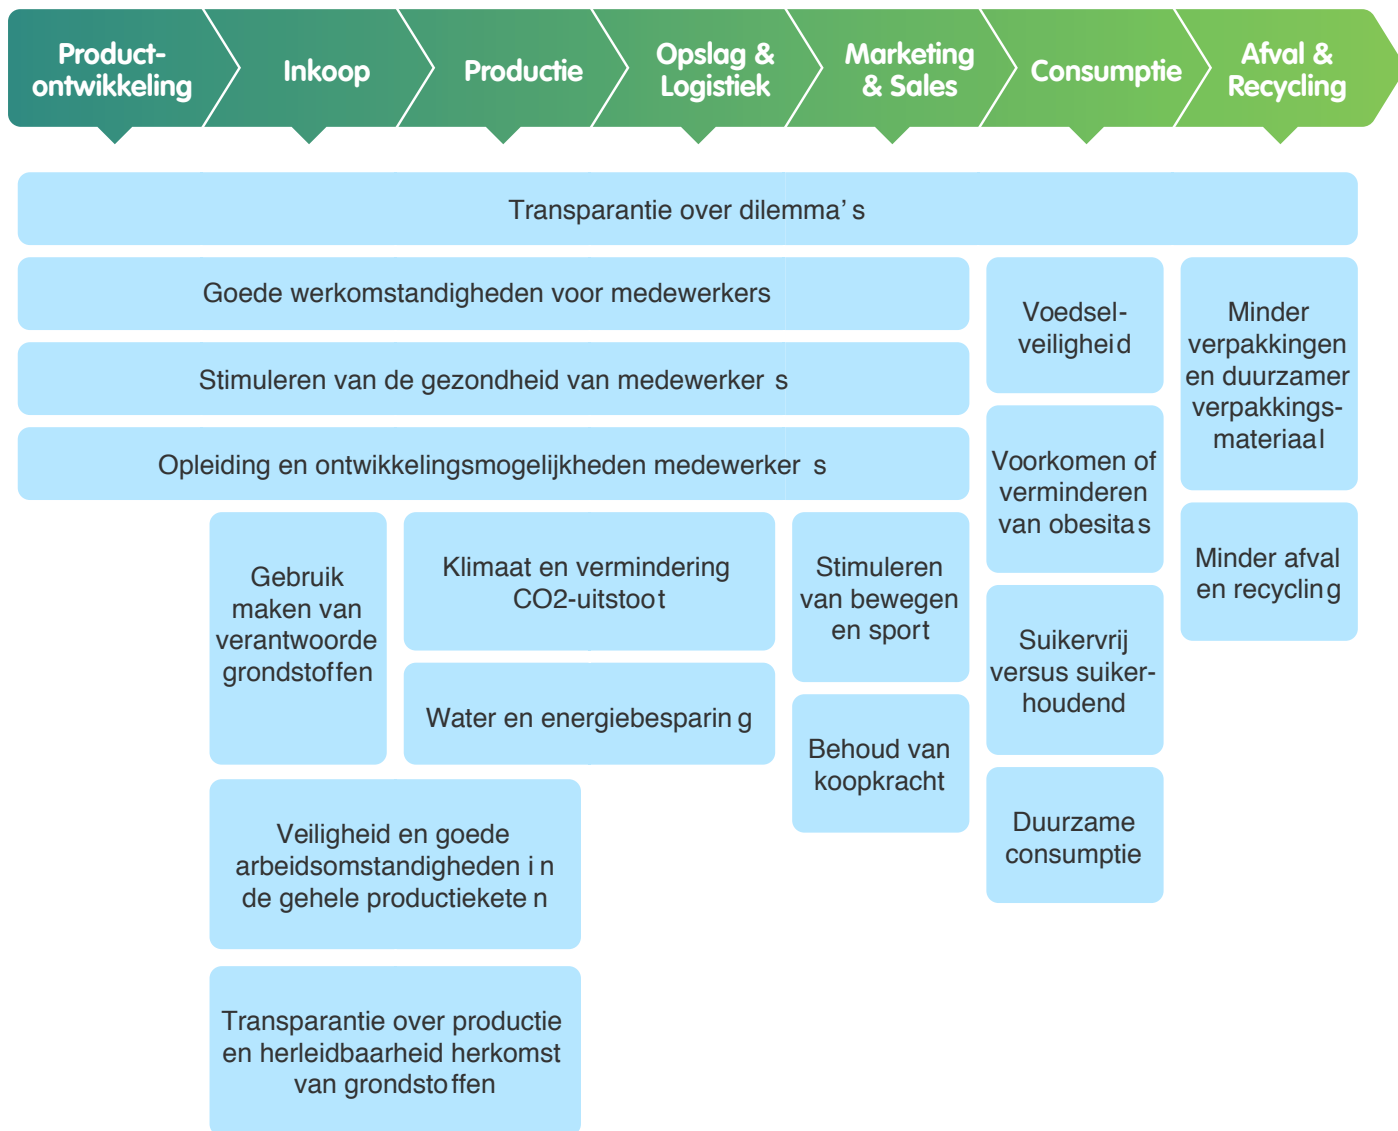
Product-ontwikkeling

Inkoop

Productie

Opslag & Logistiek

Marketing & Sales

Consumptie

Afval & Recycling

Transparantie over dilemma's

Goede werkomstandigheden voor medewerkers

Stimuleren van de gezondheid van medewerkers

Opleiding en ontwikkelingsmogelijkheden medewerkers

Voedsel-veiligheid

Voorkomen of verminderen van obesitas

Suikervrij versus suiker-houdend

Duurzame consumptie

Minder verpakkingen en duurzamer verpakkings-materiaal

Minder afval en recycling

Gebruik maken van verantwoorde grondstoffen

Klimaat en vermindering CO2-uitstoot

Water en energiebesparing

Stimuleren van bewegen en sport

Behoud van koopkracht

Veiligheid en goede arbeidsomstandigheden in de gehele productieketen

Transparantie over productie en herleidbaarheid herkomst van grondstoffen